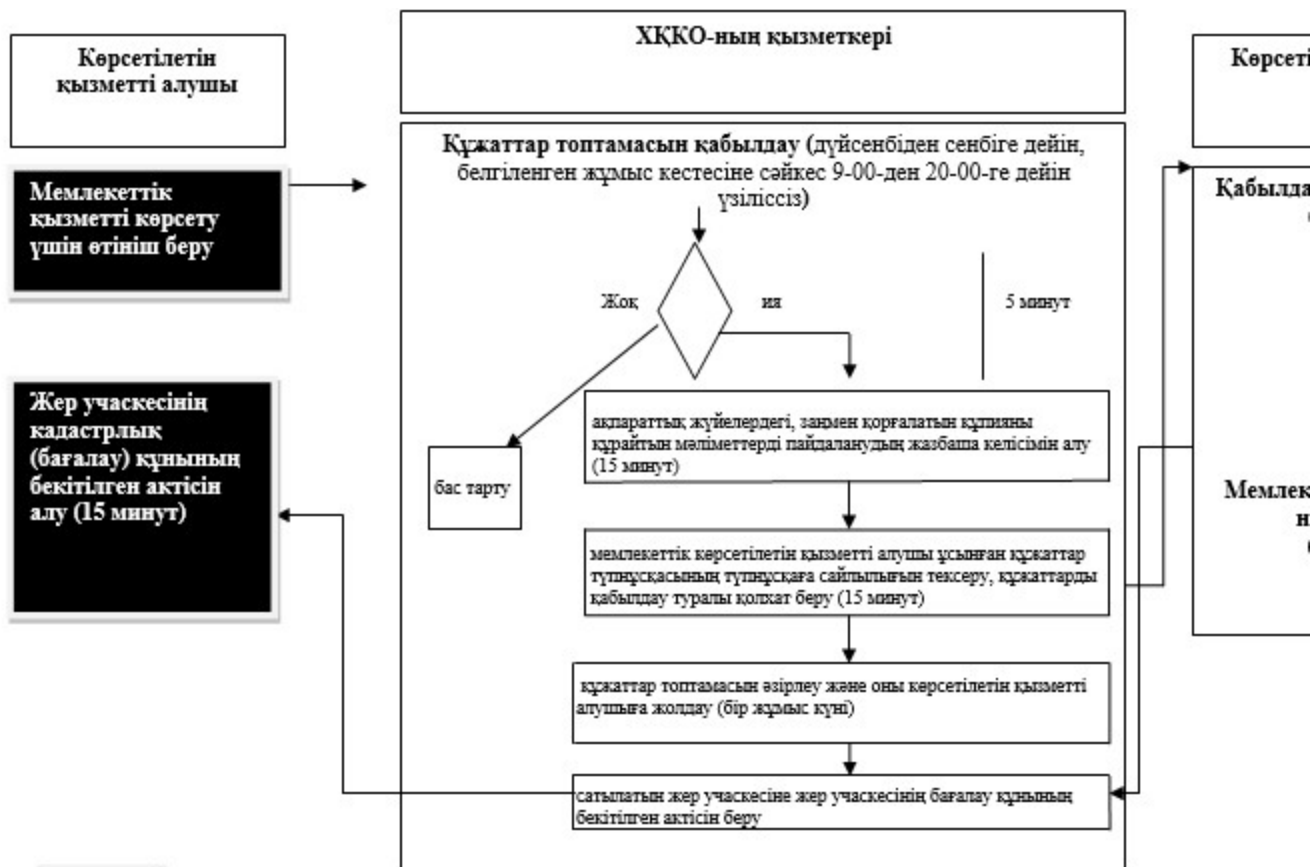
Көрсетілетін қызметті алушы

ХҚКО-ның қызметкері

Көрсеті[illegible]

Құжаттар топтамасын қабылдау (дүйсенбіден сенбіге дейін, белгіленген жұмыс кестесіне сәйкес 9-00-ден 20-00-ге дейін үзіліссіз)

Мемлекеттік қызметті көрсету үшін өтініш беру

Қабылда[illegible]

Жоқ

ия

5 минут

Жер учаскесінің кадастрлық (бағалау) құнының бекітілген актісін алу (15 минут)

ақпараттық жүйелердегі, заңмен қорғалатын құпияны құрайтын мәліметтерді пайдаланудың жазбаша келісімін алу (15 минут)

бас тарту

Мемлек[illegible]

мемлекеттік көрсетілетін қызметті алушы ұсынған құжаттар түпнұсқасының түпнұсқаға сайлылығын тексеру, құжаттарды қабылдау туралы қолхат беру (15 минут)

құжаттар топтамасын әзірлеу және оны көрсетілетін қызметті алушыға жолдау (бір жұмыс күні)

сатылатын жер учаскесіне жер учаскесінің бағалау құнының бекітілген актісін беру